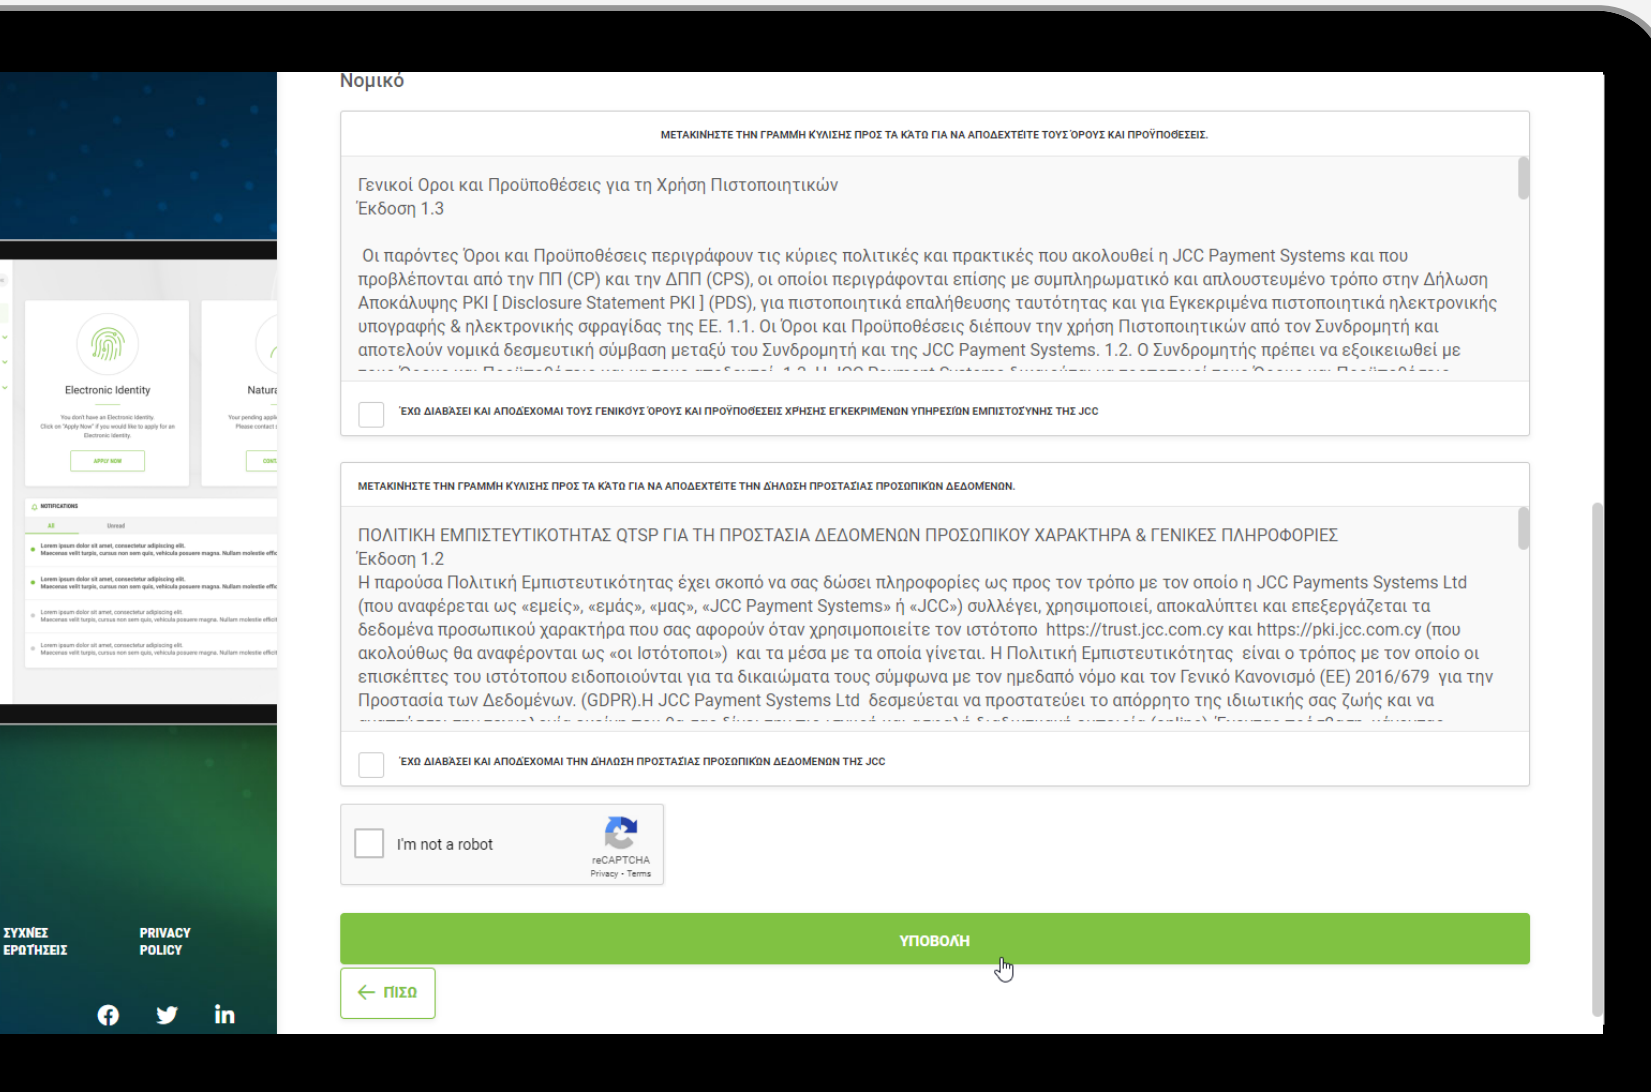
Electronic Identity

You don't have an Electronic Identity. Click on "Apply Now" if you would like to apply for an Electronic Identity.

APPLY NOW

Natura

Your pending appl Please contact

CONT

NOTIFICATIONS

All

Unread

Lorem ipsum dolor sit amet, consectetur adipiscing elit. Maecenas velit turpis, cursus non sem quis, vehicula posuere magna. Nullam molestie effic

Lorem ipsum dolor sit amet, consectetur adipiscing elit. Maecenas velit turpis, cursus non sem quis, vehicula posuere magna. Nullam molestie effic

Lorem ipsum dolor sit amet, consectetur adipiscing elit. Maecenas velit turpis, cursus non sem quis, vehicula posuere magna. Nullam molestie effic

Lorem ipsum dolor sit amet, consectetur adipiscing elit. Maecenas velit turpis, cursus non sem quis, vehicula posuere magna. Nullam molestie effic

ΣΥΧΝΕΣ ΕΡΩΤΗΣΕΙΣ

PRIVACY POLICY

Νομικό

ΜΕΤΑΚΙΝΗΣΤΕ ΤΗΝ ΓΡΑΜΜΗ ΚΥΛΙΣΗΣ ΠΡΟΣ ΤΑ ΚΑΤΩ ΓΙΑ ΝΑ ΑΠΟΔΕΧΤΕΙΤΕ ΤΟΥΣ ΌΡΟΥΣ ΚΑΙ ΠΡΟΫΠΟΘΕΣΕΙΣ.

Γενικοί Οροι και Προϋποθέσεις για τη Χρήση Πιστοποιητικών
Έκδοση 1.3

Οι παρόντες Όροι και Προϋποθέσεις περιγράφουν τις κύριες πολιτικές και πρακτικές που ακολουθεί η JCC Payment Systems και που προβλέπονται από την ΠΠ (CP) και την ΔΠΠ (CPS), οι οποίοι περιγράφονται επίσης με συμπληρωματικό και απλουστευμένο τρόπο στην Δήλωση Αποκάλυψης PKI [ Disclosure Statement PKI ] (PDS), για πιστοποιητικά επαλήθευσης ταυτότητας και για Εγκεκριμένα πιστοποιητικά ηλεκτρονικής υπογραφής & ηλεκτρονικής σφραγίδας της ΕΕ. 1.1. Οι Όροι και Προϋποθέσεις διέπουν την χρήση Πιστοποιητικών από τον Συνδρομητή και αποτελούν νομικά δεσμευτική σύμβαση μεταξύ του Συνδρομητή και της JCC Payment Systems. 1.2. Ο Συνδρομητής πρέπει να εξοικειωθεί με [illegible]

ΈΧΩ ΔΙΑΒΑΣΕΙ ΚΑΙ ΑΠΟΔΕΧΟΜΑΙ ΤΟΥΣ ΓΕΝΙΚΟΥΣ ΌΡΟΥΣ ΚΑΙ ΠΡΟΫΠΟΘΕΣΕΙΣ ΧΡΗΣΗΣ ΕΓΚΕΚΡΙΜΕΝΩΝ ΥΠΗΡΕΣΙΩΝ ΕΜΠΙΣΤΟΣΥΝΗΣ ΤΗΣ JCC

ΜΕΤΑΚΙΝΗΣΤΕ ΤΗΝ ΓΡΑΜΜΗ ΚΥΛΙΣΗΣ ΠΡΟΣ ΤΑ ΚΑΤΩ ΓΙΑ ΝΑ ΑΠΟΔΕΧΤΕΙΤΕ ΤΗΝ ΔΗΛΩΣΗ ΠΡΟΣΤΑΣΙΑΣ ΠΡΟΣΩΠΙΚΩΝ ΔΕΔΟΜΕΝΩΝ.

ΠΟΛΙΤΙΚΗ ΕΜΠΙΣΤΕΥΤΙΚΟΤΗΤΑΣ QTSP ΓΙΑ ΤΗ ΠΡΟΣΤΑΣΙΑ ΔΕΔΟΜΕΝΩΝ ΠΡΟΣΩΠΙΚΟΥ ΧΑΡΑΚΤΗΡΑ & ΓΕΝΙΚΕΣ ΠΛΗΡΟΦΟΡΙΕΣ
Έκδοση 1.2
Η παρούσα Πολιτική Εμπιστευτικότητας έχει σκοπό να σας δώσει πληροφορίες ως προς τον τρόπο με τον οποίο η JCC Payments Systems Ltd (που αναφέρεται ως «εμείς», «εμάς», «μας», «JCC Payment Systems» ή «JCC») συλλέγει, χρησιμοποιεί, αποκαλύπτει και επεξεργάζεται τα δεδομένα προσωπικού χαρακτήρα που σας αφορούν όταν χρησιμοποιείτε τον ιστότοπο https://trust.jcc.com.cy και https://pki.jcc.com.cy (που ακολούθως θα αναφέρονται ως «οι Ιστότοποι») και τα μέσα με τα οποία γίνεται. Η Πολιτική Εμπιστευτικότητας είναι ο τρόπος με τον οποίο οι επισκέπτες του ιστότοπου ειδοποιούνται για τα δικαιώματα τους σύμφωνα με τον ημεδαπό νόμο και τον Γενικό Κανονισμό (ΕΕ) 2016/679 για την Προστασία των Δεδομένων. (GDPR).Η JCC Payment Systems Ltd δεσμεύεται να προστατεύει το απόρρητο της ιδιωτικής σας ζωής και να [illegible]

ΈΧΩ ΔΙΑΒΑΣΕΙ ΚΑΙ ΑΠΟΔΕΧΟΜΑΙ ΤΗΝ ΔΗΛΩΣΗ ΠΡΟΣΤΑΣΙΑΣ ΠΡΟΣΩΠΙΚΩΝ ΔΕΔΟΜΕΝΩΝ ΤΗΣ JCC

I'm not a robot
reCAPTCHA
Privacy - Terms

ΥΠΟΒΟΛΗ

ΠΙΣΩ